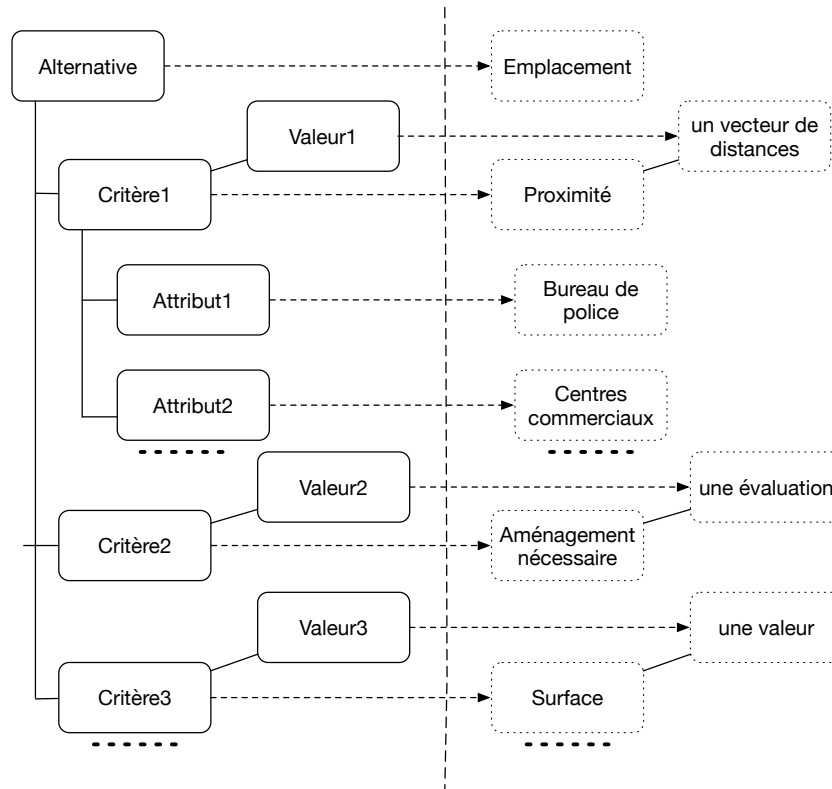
Alternative
Emplacement
Valeur1
un vecteur de distances
Critère1
Proximité
Attribut1
Bureau de police
Attribut2
Centres commerciaux
Valeur2
une évaluation
Critère2
Aménagement nécessaire
Valeur3
une valeur
Critère3
Surface